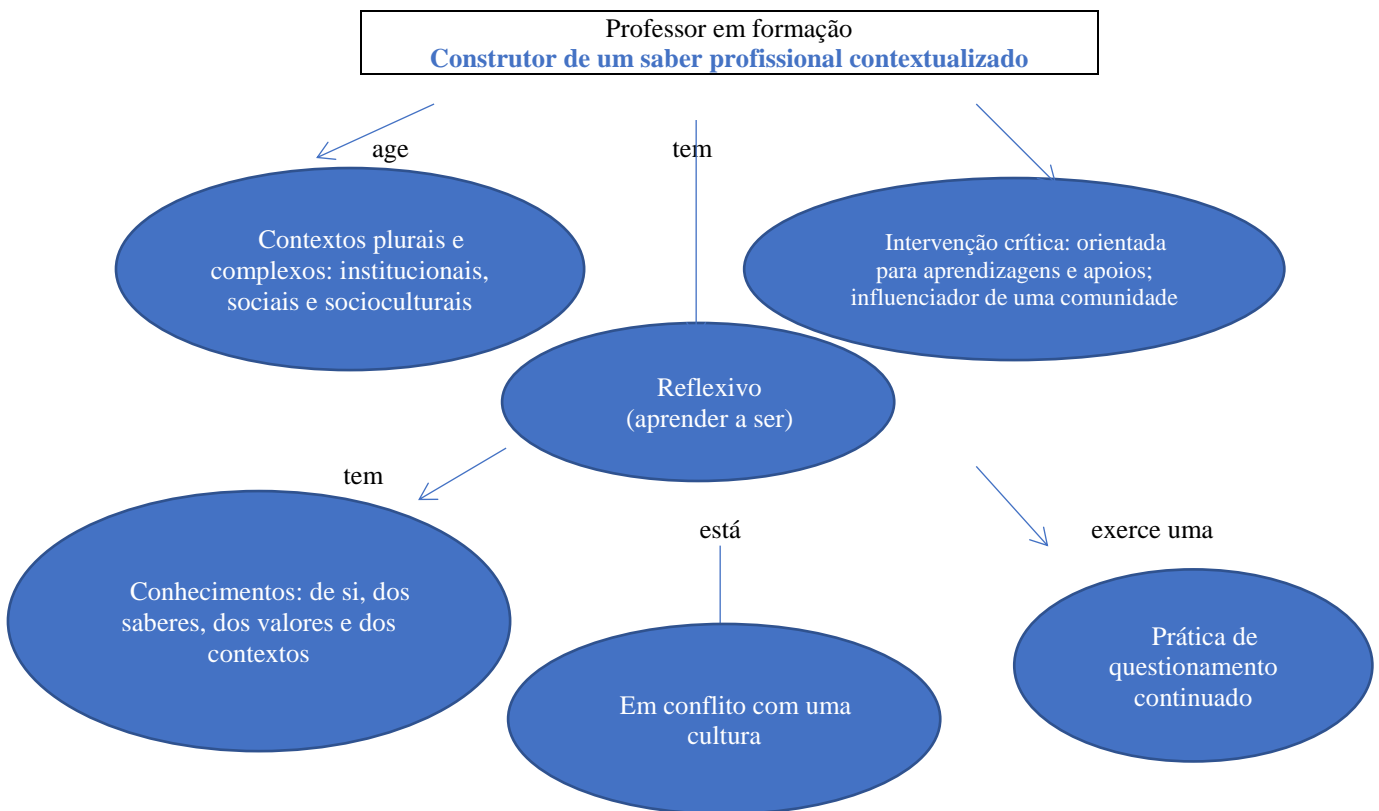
Professor em formação
Construtor de um saber profissional contextualizado

age

tem

Contextos plurais e complexos: institucionais, sociais e socioculturais

Intervenção crítica: orientada para aprendizagens e apoios; influenciador de uma comunidade

Reflexivo
(aprender a ser)

tem

está

exerce uma

Conhecimentos: de si, dos saberes, dos valores e dos contextos

Em conflito com uma cultura

Prática de questionamento continuado